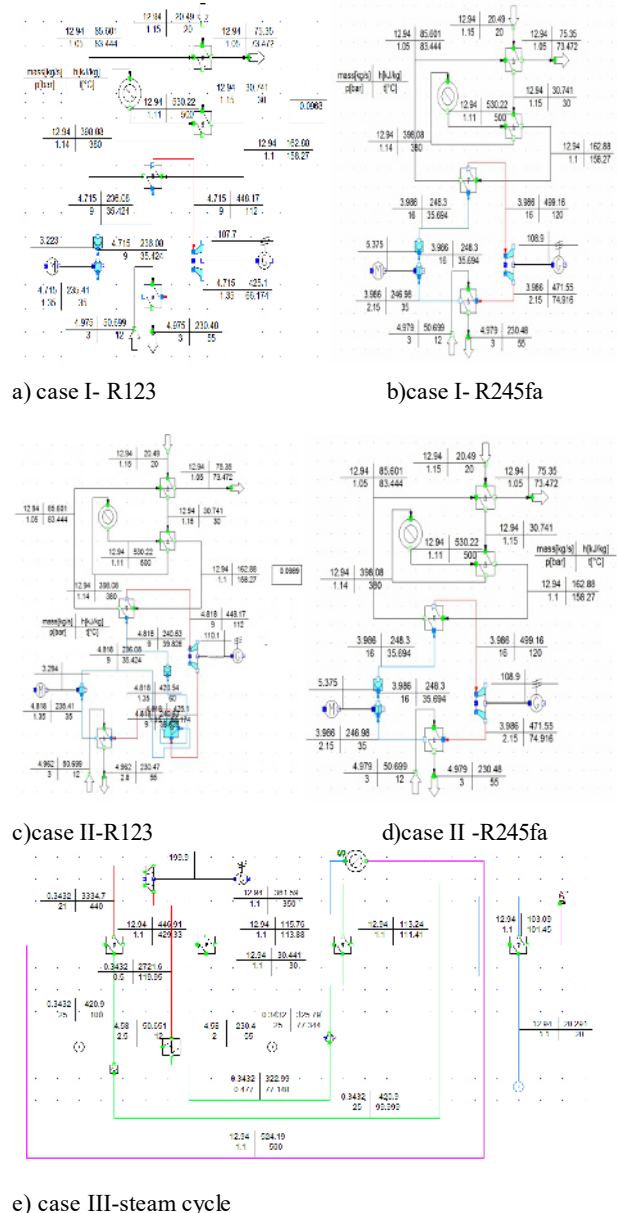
12.94 | 20.49
1.15 | 20

12.94 | 85.601
1.05 | 83.444

12.94 | 75.35
1.05 | 73.472

mass[kg/s] | h[kJ/kg]
p[bar] | t[°C]

12.94 | 530.22
1.11 | 500

12.94 | 30.741
1.15 | 30

0.0963

12.94 | 398.08
1.14 | 380

12.94 | 162.88
1.1 | 158.27

4.715 | 296.08
9 | 36.424

4.715 | 440.17
9 | 112

3.223

4.715 | 238.00
9 | 35.424

107.7

4.715 | 236.41
1.35 | 35

4.715 | 425.1
1.35 | 66.174

4.975 | 50.599
3 | 12

4.975 | 230.40
3 | 55

a) case I- R123

12.94 | 20.49
1.15 | 20

12.94 | 85.601
1.05 | 83.444

12.94 | 75.35
1.05 | 73.472

mass[kg/s] | h[kJ/kg]
p[bar] | t[°C]

12.94 | 30.741
1.15 | 30

12.94 | 530.22
1.11 | 500

12.94 | 398.08
1.14 | 380

12.94 | 162.88
1.1 | 158.27

3.986 | 248.3
16 | 35.694

3.986 | 499.16
16 | 120

5.375

3.986 | 248.3
16 | 35.694

108.9

3.986 | 246.98
2.15 | 33

3.986 | 471.55
2.15 | 74.916

4.979 | 50.699
3 | 12

4.979 | 230.48
3 | 55

b)case I- R245fa

12.94 | 20.49
1.15 | 20

12.94 | 75.35
1.05 | 73.472

12.94 | 85.601
1.05 | 83.444

12.94 | 30.741
1.15 | 30

12.94 | 530.22
1.11 | 500

12.94 | 162.88
1.1 | 158.27

0.0989

12.94 | 398.08
1.14 | 380

mass[kg/s] | h[kJ/kg]
p[bar] | t[°C]

4.818 | 449.17
9 | 112

4.818 | 240.53
9 | 39.828

110.1

4.818 | 296.08
9 | 35.424

3.294

4.818 | 236.41
1.35 | 35

4.818 | 420.54
1.35 | 60

4.818 | 428.1
9 | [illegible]

4.962 | 50.699
3 | 12

4.962 | 230.47
2.8 | 55

c)case II-R123

12.94 | 20.49
1.15 | 20

12.94 | 85.601
1.05 | 83.444

12.94 | 75.35
1.05 | 73.472

12.94 | 30.741
1.15

mass[kg/s] | h[kJ/kg]
p[bar] | t[°C]

12.94 | 530.22
1.11 | 500

12.94 | 398.08
1.14 | 380

12.94 | 162.88
1.1 | 158.27

3.986 | 248.3
16 | 35.694

3.986 | 499.16
16 | 120

5.375

3.986 | 248.3
16 | 35.694

108.9

3.986 | 246.98
2.15 | 35

3.986 | 471.55
2.15 | 74.916

4.979 | 50.699
3 | 12

4.979 | 230.48
3 | 55

d)case II -R245fa

109.9

0.3432 | 3334.7
21 | 440

12.94 | 361.59
1.1 | 350

12.04 | 446.01
1.1 | 429.33

12.04 | 115.76
1.1 | 113.88

12.94 | 113.24
1.1 | 111.41

12.04 | 103.00
1.1 | 101.40

0.3432 | 2721.6
0.5 | 110.55

12.94 | 30.441
1.1 | 30.

0.3432 | 420.9
25 | 100

4.58 | 50.051
2.0 | 12

4.58 | 230.4
2 | 50

0.3432 | 325.79
25 | 77.344

12.94 | 20.291
1.1 | 20

0.3432 | 322.90
0.477 | 77.180

0.3432 | 420.9
25 | 99.290

12.94 | 524.19
1.1 | 500

e) case III-steam cycle